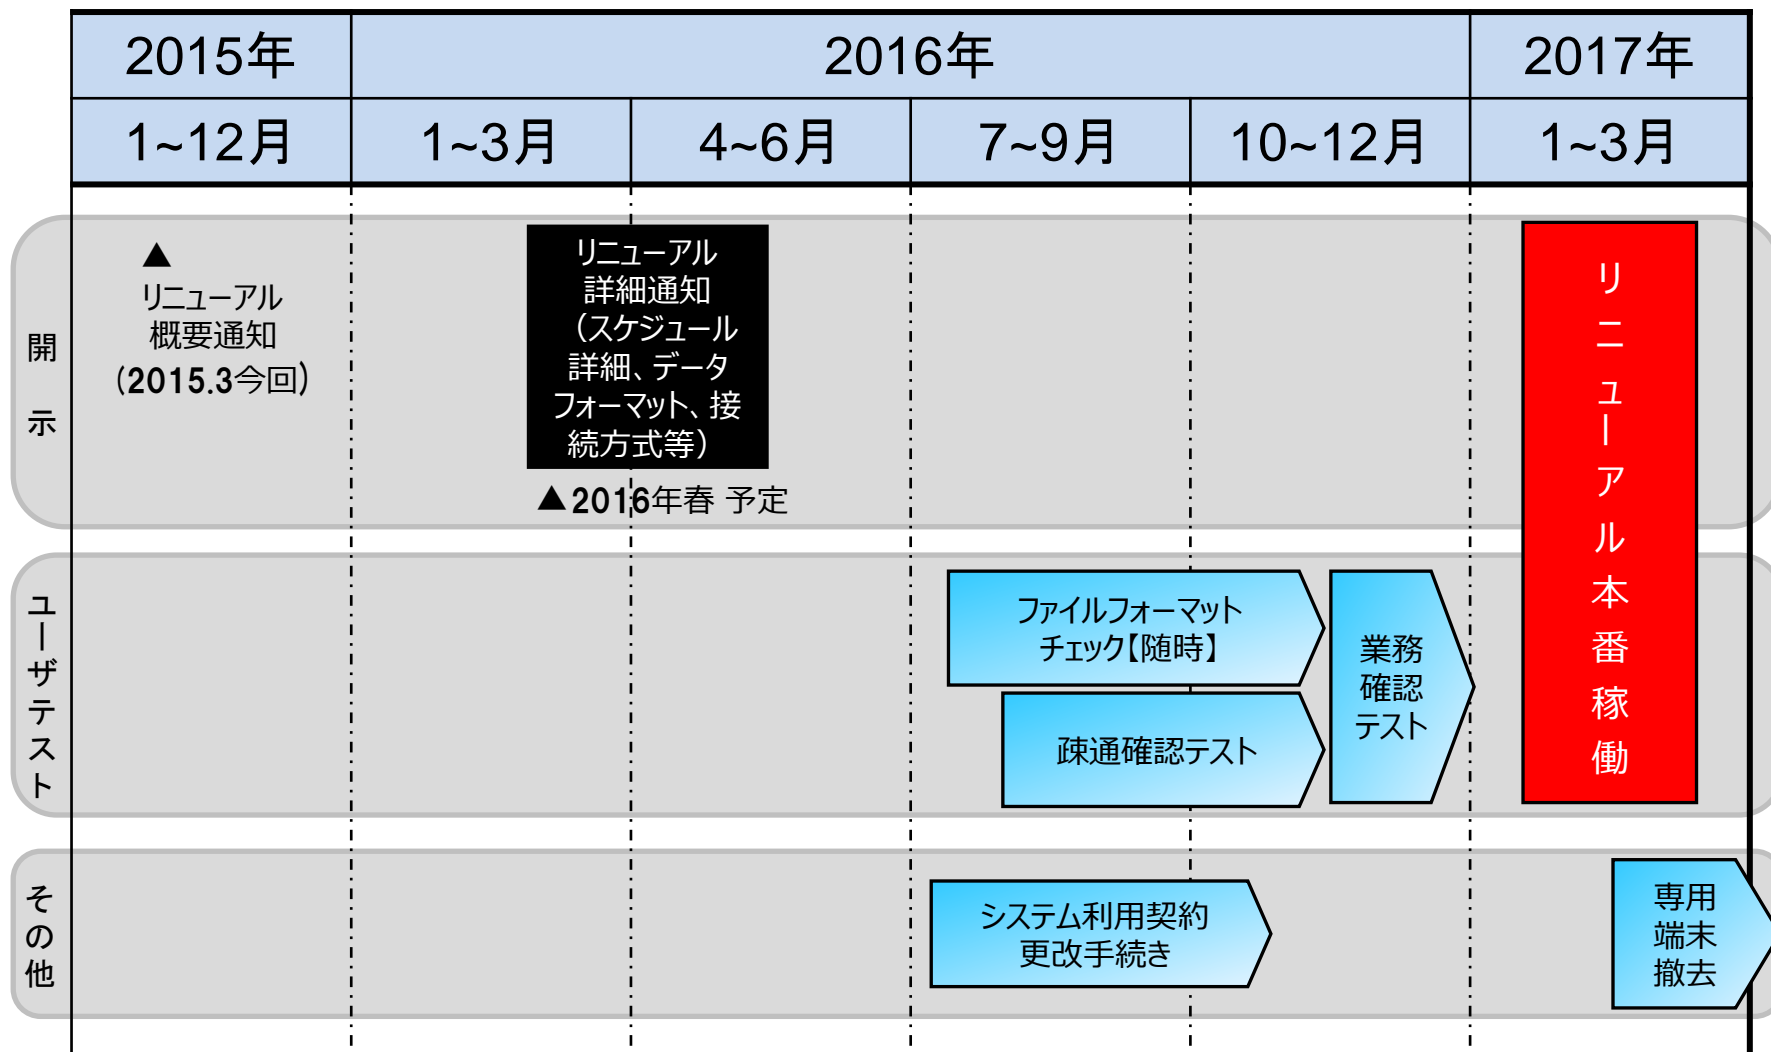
| 2015年 | 2016年 | | | | 2017年 |
|---|---|---|---|---|---|
| 1~12月 | 1~3月 | 4~6月 | 7~9月 | 10~12月 | 1~3月 |

開示

▲
リニューアル
概要通知
(2015.3今回)

リニューアル
詳細通知
(スケジュール
詳細、データ
フォーマット、接
続方式等)

▲2016年春 予定

リニューアル本番稼働

ユーザテスト

ファイルフォーマット
チェック【随時】

疎通確認テスト

業務
確認
テスト

その他

システム利用契約
更改手続き

専用
端末
撤去